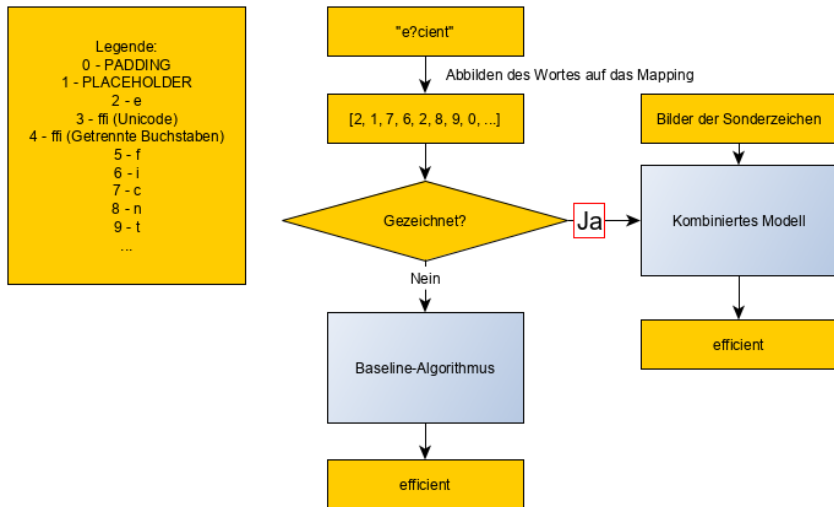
Legende:
0 - PADDING
1 - PLACEHOLDER
2 - e
3 - ffi (Unicode)
4 - ffi (Getrennte Buchstaben)
5 - f
6 - i
7 - c
8 - n
9 - t
...

"e?cient"

Abbilden des Wortes auf das Mapping

[2, 1, 7, 6, 2, 8, 9, 0, ...]

Bilder der Sonderzeichen

Gezeichnet?

Ja

Kombiniertes Modell

Nein

efficient

Baseline-Algorithmus

efficient